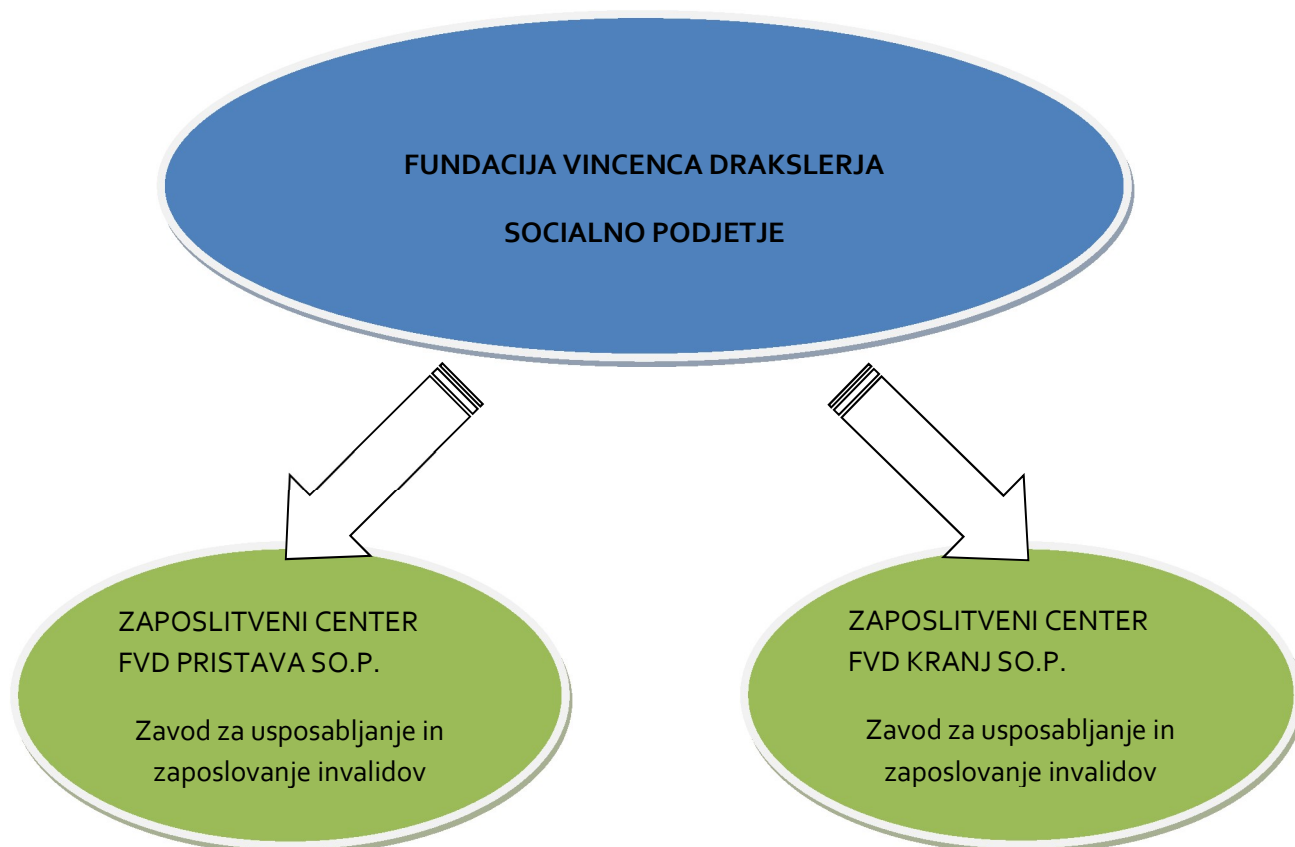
FUNDACIJA VINCENCA DRAKSLERJA

SOCIALNO PODJETJE

ZAPOSLITVENI CENTER FVD PRISTAVA SO.P.

Zavod za usposabljanje in zaposlovanje invalidov

ZAPOSLITVENI CENTER FVD KRANJ SO.P.

Zavod za usposabljanje in zaposlovanje invalidov